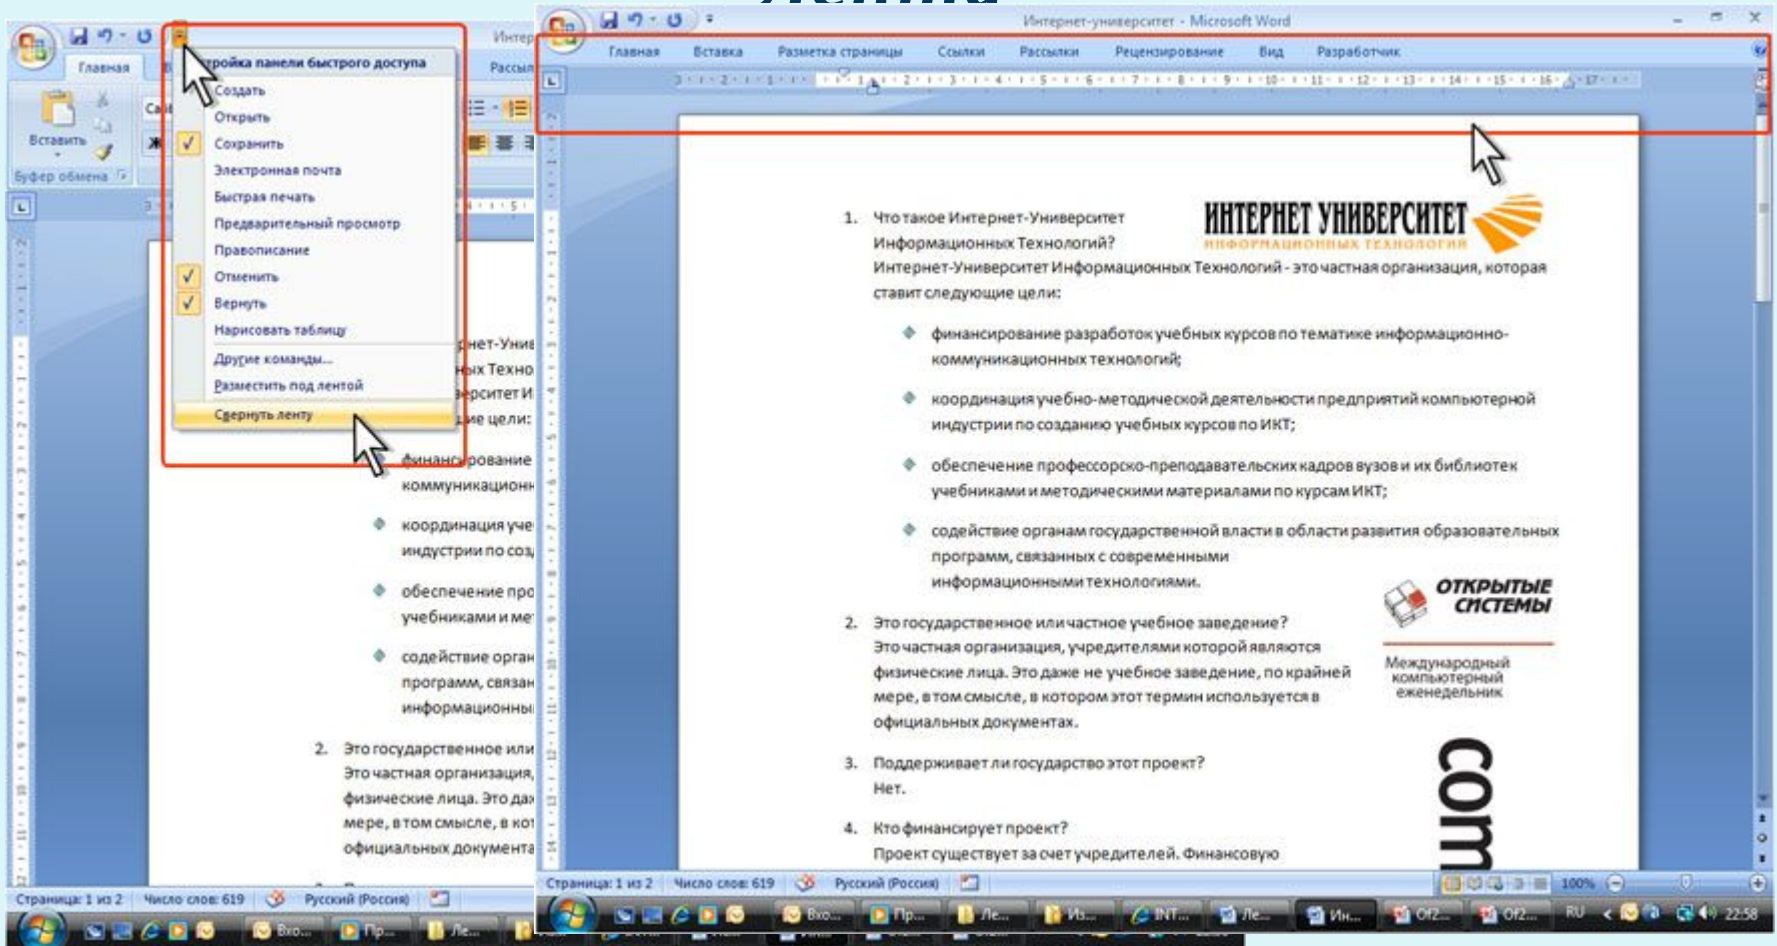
Лента

Интер
Главная
Рассыл
Вставить
Буфер обмена
Настройка панели быстрого доступа
Создать
Открыть
Сохранить
Электронная почта
Быстрая печать
Предварительный просмотр
Правописание
Отменить
Вернуть
Нарисовать таблицу
Другие команды...
Разместить под лентой
Свернуть ленту

нет-Униве
ых Техно
рситет И
ие цели:
финансирование
коммуникационн
координация уче
индустрии по соз
обеспечение про
учебниками и ме
содействие орган
программ, связан
информационны
2. Это государственное или
Это частная организация,
физические лица. Это да
мере, в том смысле, в кот
официальных документа
Страница: 1 из 2 Число слов: 619 Русский (Россия)

Интернет-университет - Microsoft Word
Главная Вставка Разметка страницы Ссылки Рассылки Рецензирование Вид Разработчик

1. Что такое Интернет-Университет Информационных Технологий?
ИНТЕРНЕТ УНИВЕРСИТЕТ
ИНФОРМАЦИОННЫХ ТЕХНОЛОГИЙ
Интернет-Университет Информационных Технологий - это частная организация, которая ставит следующие цели:
финансирование разработок учебных курсов по тематике информационно-коммуникационных технологий;
координация учебно-методической деятельности предприятий компьютерной индустрии по созданию учебных курсов по ИКТ;
обеспечение профессорско-преподавательских кадров вузов и их библиотек учебниками и методическими материалами по курсам ИКТ;
содействие органам государственной власти в области развития образовательных программ, связанных с современными информационными технологиями.
2. Это государственное или частное учебное заведение?
Это частная организация, учредителями которой являются физические лица. Это даже не учебное заведение, по крайней мере, в том смысле, в котором этот термин используется в официальных документах.
ОТКРЫТЫЕ СИСТЕМЫ
Международный компьютерный еженедельник
com
3. Поддерживает ли государство этот проект?
Нет.
4. Кто финансирует проект?
Проект существует за счет учредителей. Финансовую
Страница: 1 из 2 Число слов: 619 Русский (Россия) 100%
Вхо... Пр... Ле... Из... INT... Ле... Ин... Of2... Of2... RU 22:58